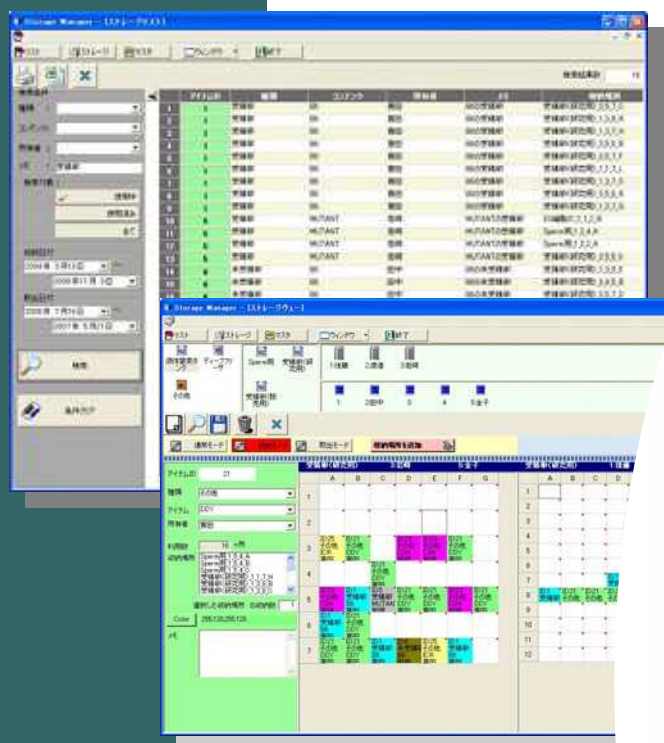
Storage Manager - [ストレージリスト]

リスト | ストレージ | セラス | ウィンドウ | 終了

検索結果数 | 15

検索条件

種類

アイテム

所有者

メモ

検索対象

使用中

使用済み

全て

登録日付

2006年 3月13日

2006年11月 3日

取出日付

2006年 7月29日

2007年 5月21日

検索

条件クリア

| | アイテムID | 種類 | | | | | 収納場所 |
|---|---|---|---|---|---|---|---|
| 1 | 1 | | | | | | |
| 2 | 1 | | | | | | |
| 3 | 1 | | | | | | |
| 4 | 1 | | | | | | |
| 5 | 1 | | | | | | |
| 6 | 1 | | | | | | |
| 7 | 1 | | | | | | |
| 8 | 1 | | | | | | |
| 9 | 1 | | | | | | |
| 10 | | | MUTANT | | MUTANTの受精卵 | | |
| 11 | | | MUTANT | | MUTANTの受精卵 | | |
| 12 | | | MUTANT | | | | |
| 13 | | | MUTANT | | MUTANTの受精卵 | | |
| 14 | | | | | | | |
| 15 | | | | | | | |

Storage Manager - [ストレージビュー]

リスト | ストレージ | セラス | ウィンドウ | 終了

Spare用

その他

1 | 2 | 3 | 4 | 5

通常モード

取出モード

収納場所を追加

アイテムID | 21

種類 | その他

アイテム | DDY

所有者

利用数 | 16

収納場所

選択した収納場所

Color | 255,128,255,128

メモ

| | A | B | C | D | E | F | G |
|---|---|---|---|---|---|---|---|
| 1 | | | | | | | |
| 2 | | | | | | | |
| 3 | | | | | | | |
| 4 | | | | | | | |
| 5 | | | | | | | |
| 6 | | | | | | | |
| 7 | | | | | | | |

| | A | B | C | D |
|---|---|---|---|---|
| 1 | | | | |
| 2 | | | | |
| 3 | | | | |
| 4 | | | | |
| 5 | | | | |
| 6 | | | | |
| 7 | | | | |
| 8 | | | | |
| 9 | | | | |
| 10 | | | | |
| 11 | | | | |
| 12 | | | | |